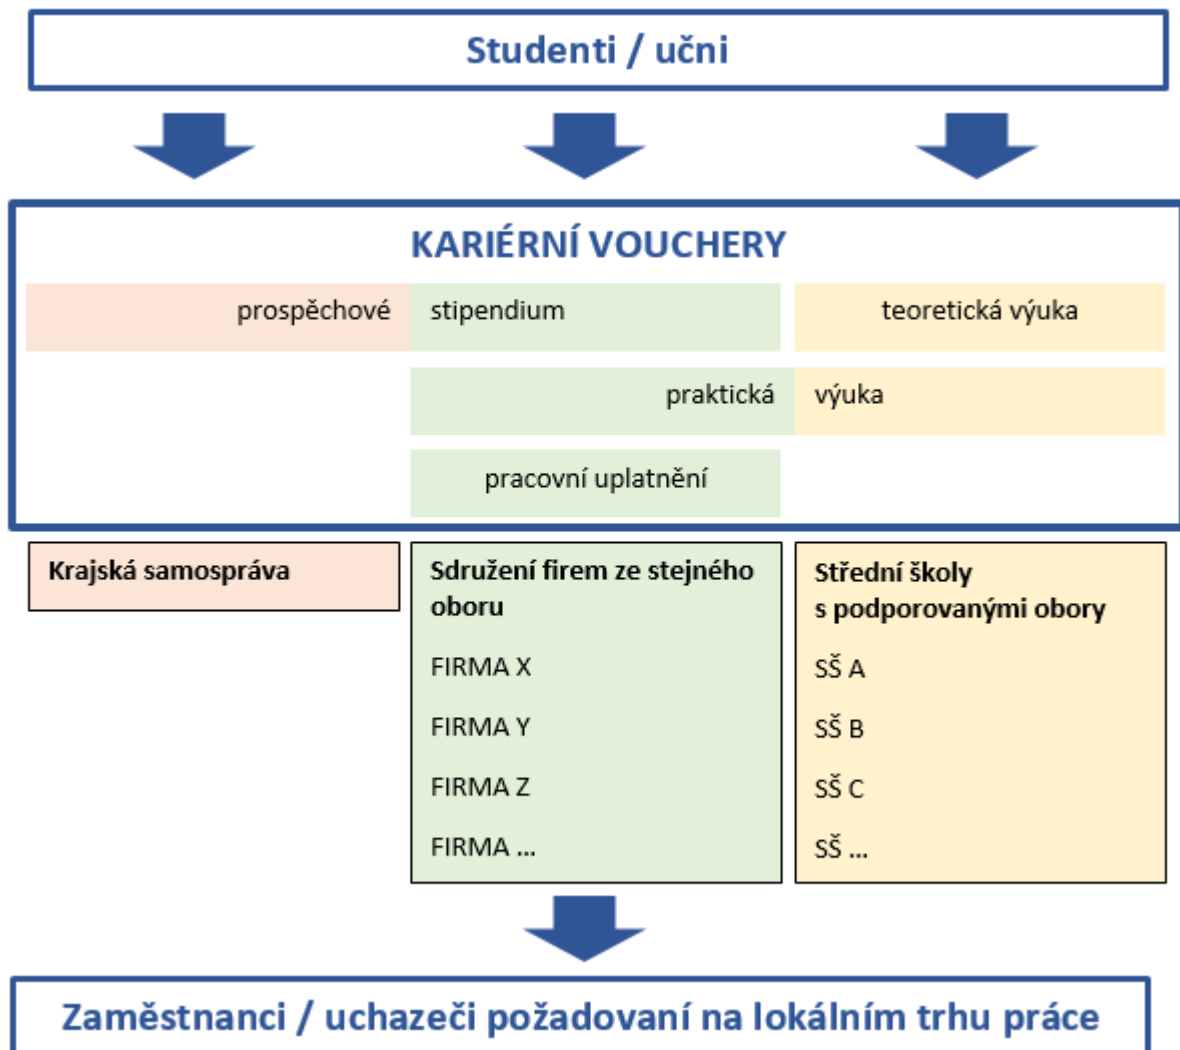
Studenti / učni

KARIÉRNÍ VOUCHERY

prospěchové stipendium

teoretická výuka

praktická výuka

pracovní uplatnění

Krajská samospráva

Sdružení firem ze stejného oboru

FIRMA X

FIRMA Y

FIRMA Z

FIRMA ...

Střední školy s podporovanými obory

SŠ A

SŠ B

SŠ C

SŠ ...

Zaměstnanci / uchazeči požadovaní na lokálním trhu práce